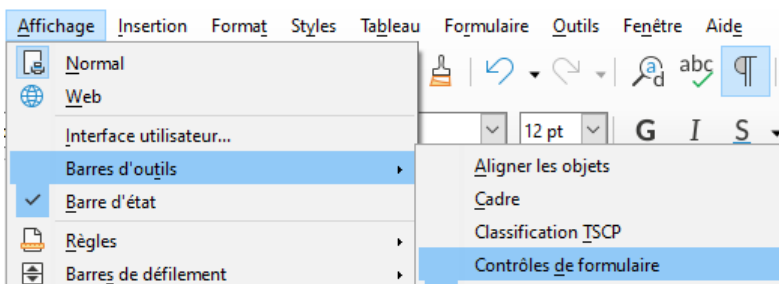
Affichage Insertion Format Styles Tableau Formulaire Outils Fenêtre Aide

Normal
Web
Interface utilisateur...
Barres d'outils
Barre d'état
Règles
Barres de défilement

12 pt
G I S

Aligner les objets
Cadre
Classification TSCP
Contrôles de formulaire